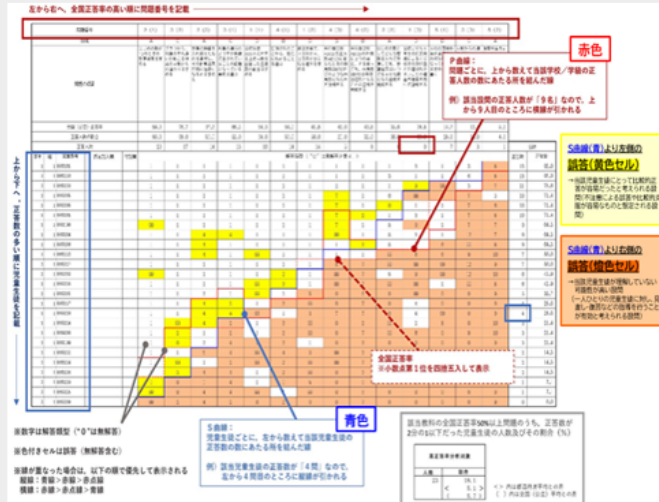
左から右へ、全国正答率の高い順に問題番号を記載

赤色

P曲線：
問題ごとに、上から数えて当該学校／学級の正答人数の数にあたる所を結んだ線

例）該当設問の正答人数が「9名」なので、上から9人目のところに横線が引かれる

上から下へ、正答数の多い順に児童生徒を記載

S曲線(青)より左側の
誤答(黄色セル)
→当該児童生徒にとって比較的正答が容易だったと考えられる設問(不注意による誤答や記憶の定着が容易なものと推定される誤答)

S曲線(青)より右側の
誤答(橙色セル)
→当該児童生徒が理解していない可能性が高い設問
(一人ひとりの児童生徒に対し、見直し(復習など)の指導を行うことが有効と考えられる設問)

全国正答率
※小数点第1位を四捨五入して表示

青色

S曲線：
児童生徒ごとに、左から数えて当該児童生徒の正答数の数にあたる所を結んだ線

例）該当児童生徒の正答数が「4問」なので、左から4問目のところに縦線が引かれる

※数字は解答類型（"0"は無解答）
※色付きセルは誤答（無解答含む）
※線が重なった場合は、以下の順で優先して表示される
縦線：青線＞赤線＞点線
横線：赤線＞点線＞青線

該当教科の全国正答率50%以上問題のうち、正答数が2分の1以下だった児童生徒の人数及びその割合（%）